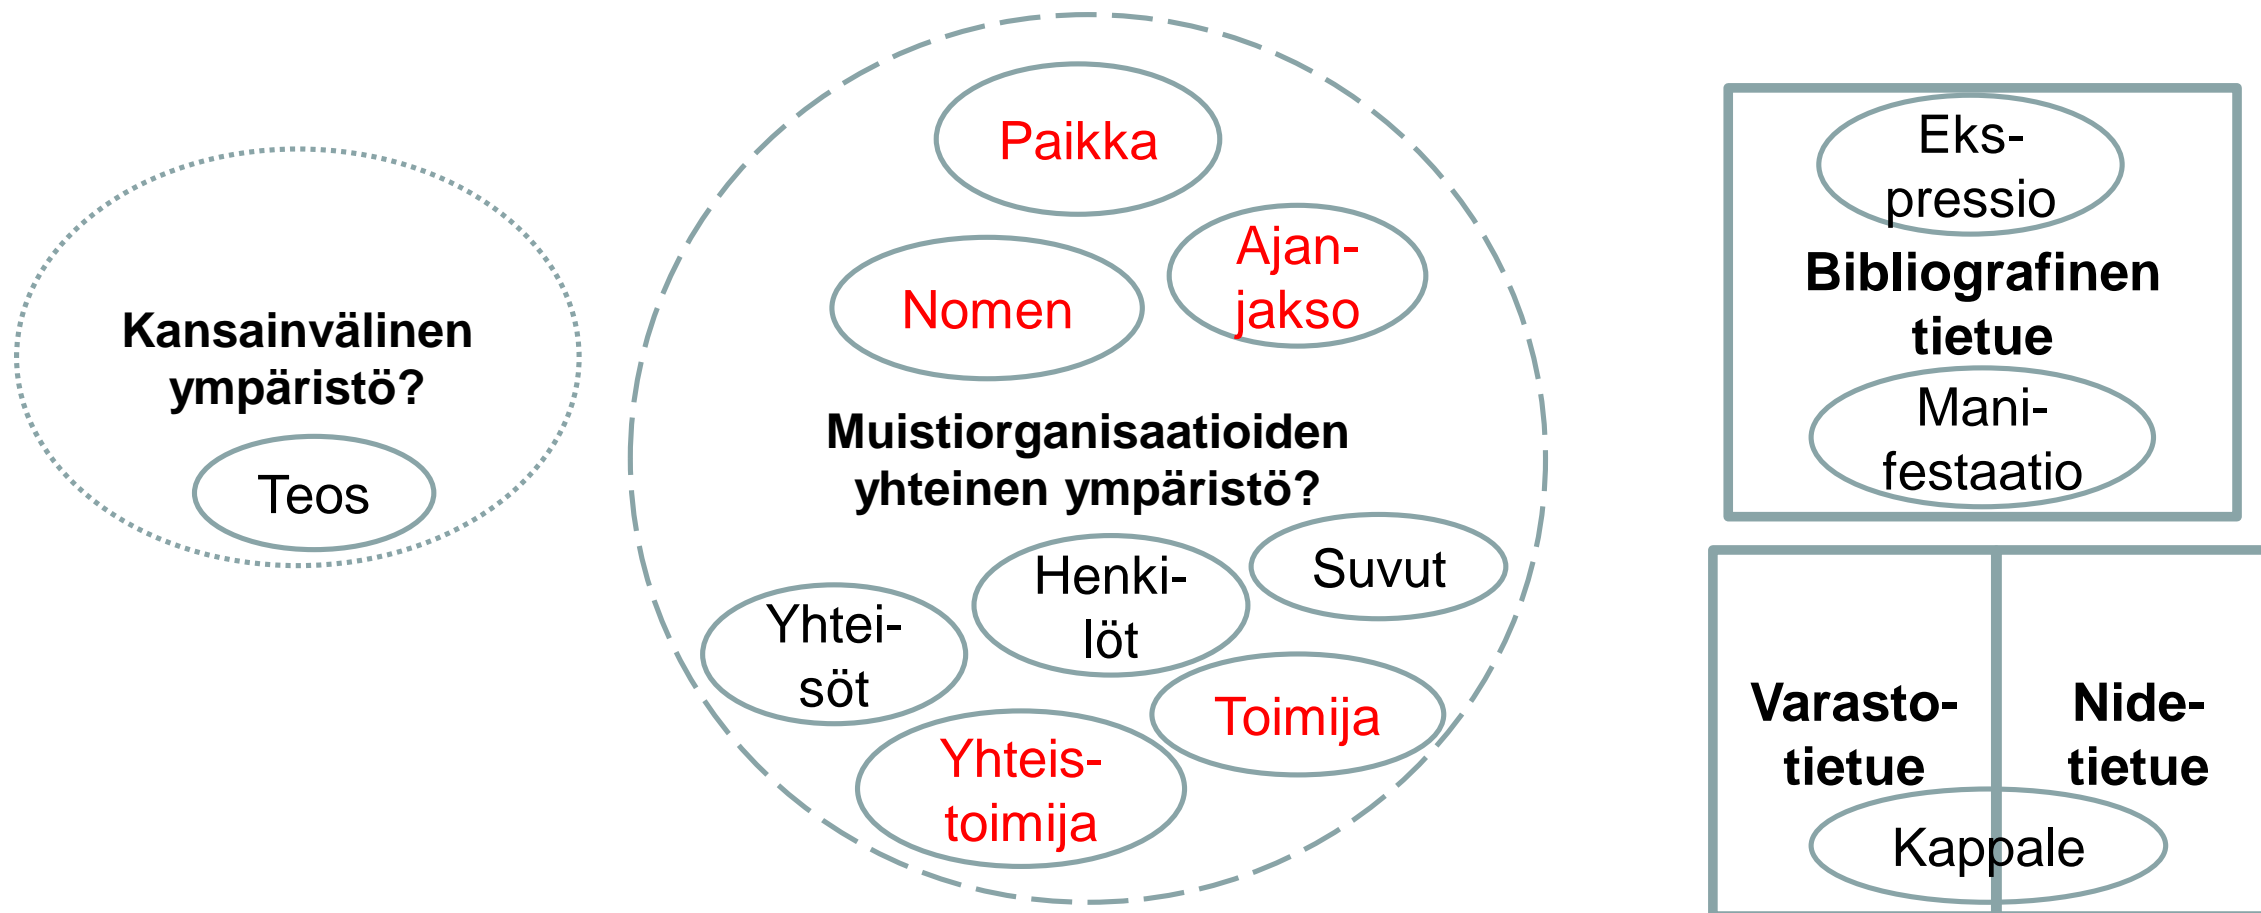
Kansainvälinen ympäristö?

Teos

Paikka

Nomen

Ajanjakso

Muistiorganisaatioiden yhteinen ympäristö?

Henkilöt

Suvut

Yhteisöt

Toimija

Yhteistoimija

Ekspressio

Bibliografinen tietue

Manifestaatio

Varastotietue

Nidetietue

Kappale